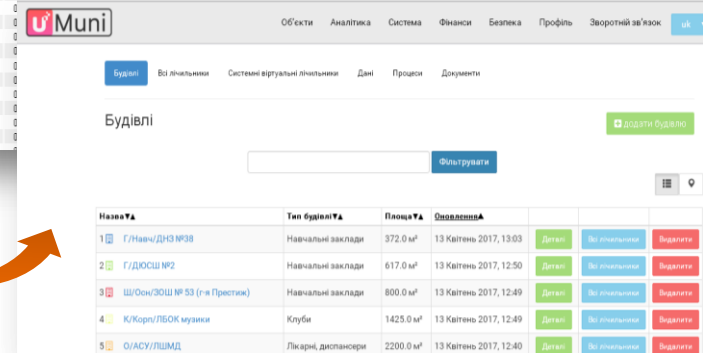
Muni

Об'єкти Аналітика Система Фінанси Безпека Профіль Зворотній зв'язок uk

Будівлі Всі лічильники Системні віртуальні лічильники Дані Процеси Документи

Будівлі

Додати будівлю

Фільтрувати

| Назва▼▲ | Тип будівлі▼▲ | Площа▼▲ | Оновлення▲ | | | |
|---|---|---|---|---|---|---|
| 1 Г/Навч/ДНЗ №38 | Навчальні заклади | 372.0 м² | 13 Квітень 2017, 13:03 | Деталі | Всі лічильники | Видалити |
| 2 Г/ДЮСШ №2 | Навчальні заклади | 617.0 м² | 13 Квітень 2017, 12:50 | Деталі | Всі лічильники | Видалити |
| 3 Ш/Осн/ЗОШ № 53 (г-я Престиж) | Навчальні заклади | 800.0 м² | 13 Квітень 2017, 12:49 | Деталі | Всі лічильники | Видалити |
| 4 К/Корп/ЛБОК музики | Клуби | 1425.0 м² | 13 Квітень 2017, 12:49 | Деталі | Всі лічильники | Видалити |
| 5 О/АСУ/ЛШМД | Лікарні, диспансери | 2200.0 м² | 13 Квітень 2017, 12:40 | Деталі | Всі лічильники | Видалити |